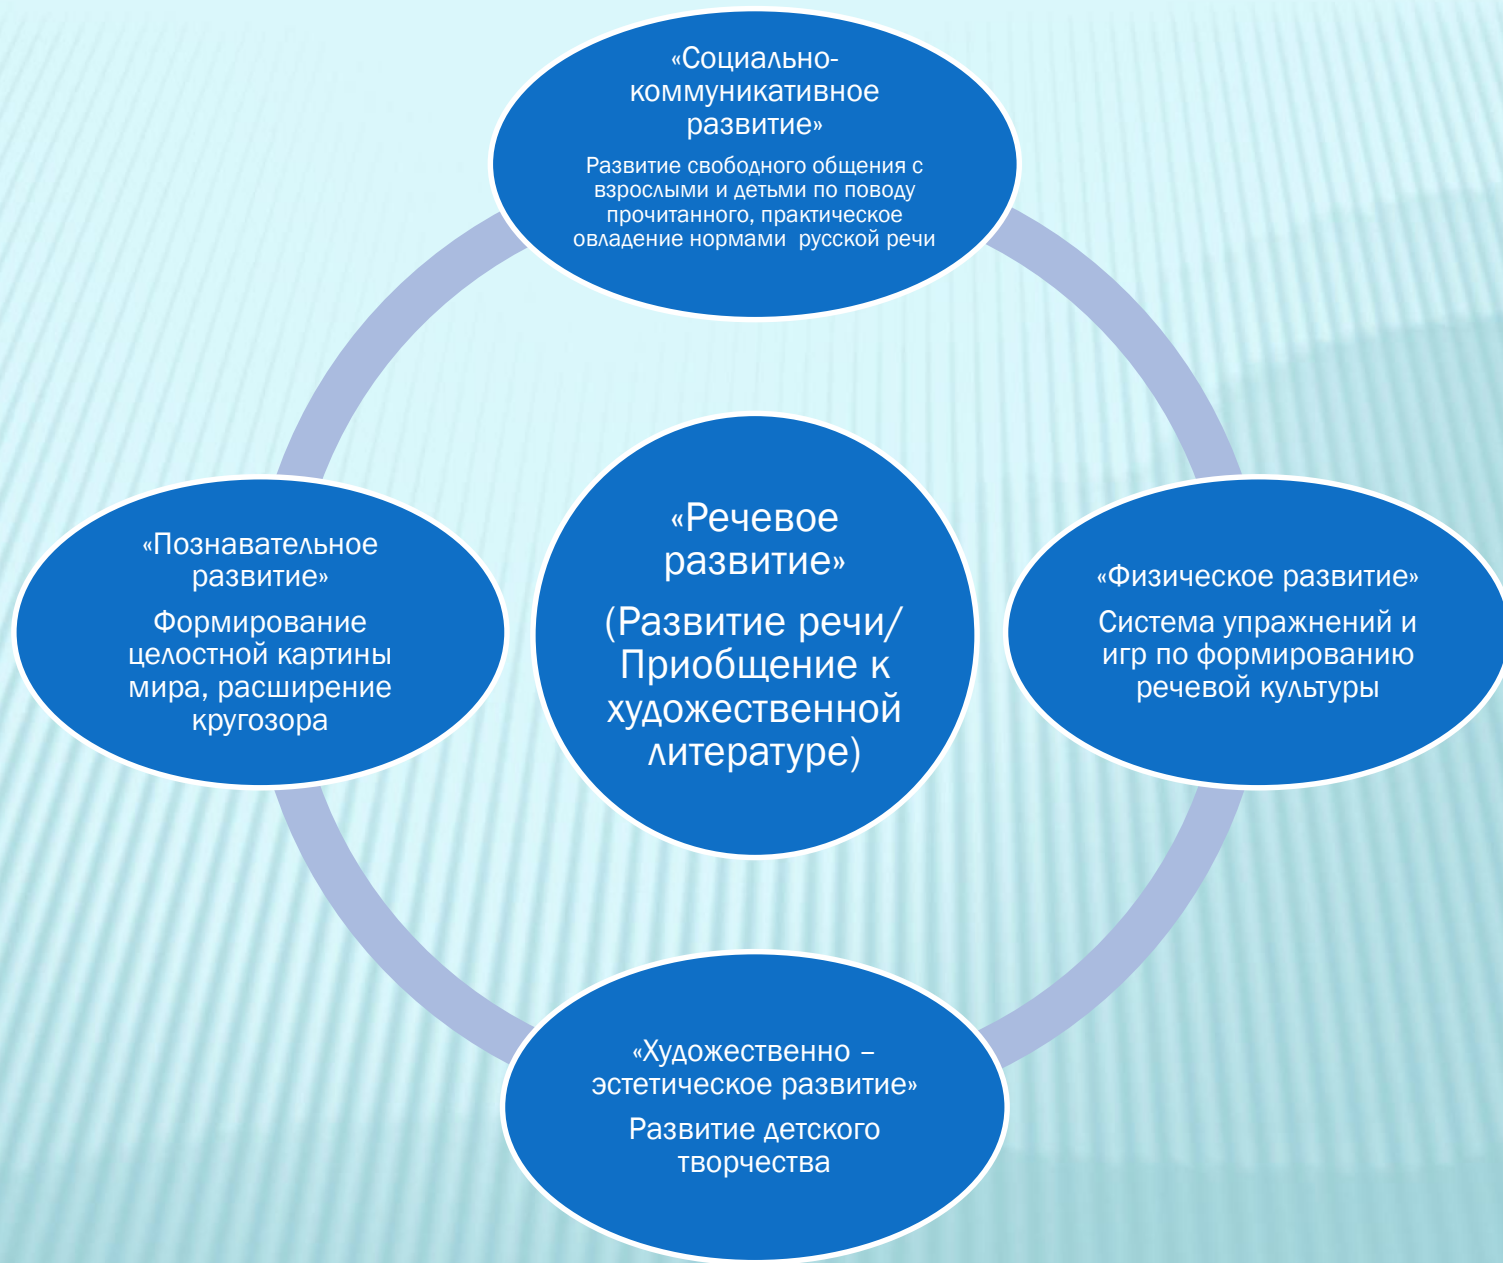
«Социально-коммуникативное развитие»

Развитие свободного общения с взрослыми и детьми по поводу прочитанного, практическое овладение нормами русской речи

«Познавательное развитие»

Формирование целостной картины мира, расширение кругозора

«Речевое развитие»

(Развитие речи/ Приобщение к художественной литературе)

«Физическое развитие»

Система упражнений и игр по формированию речевой культуры

«Художественно – эстетическое развитие»

Развитие детского творчества